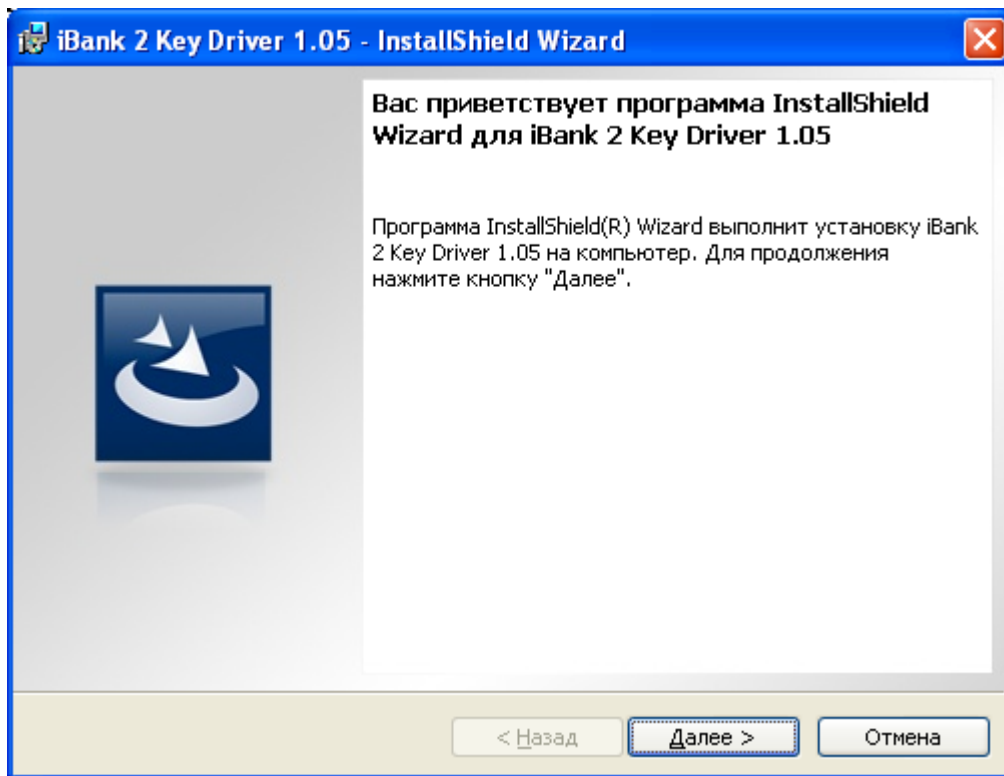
iBank 2 Key Driver 1.05 - InstallShield Wizard

Вас приветствует программа InstallShield Wizard для iBank 2 Key Driver 1.05

Программа InstallShield(R) Wizard выполнит установку iBank 2 Key Driver 1.05 на компьютер. Для продолжения нажмите кнопку "Далее".

< Назад

Далее >

Отмена